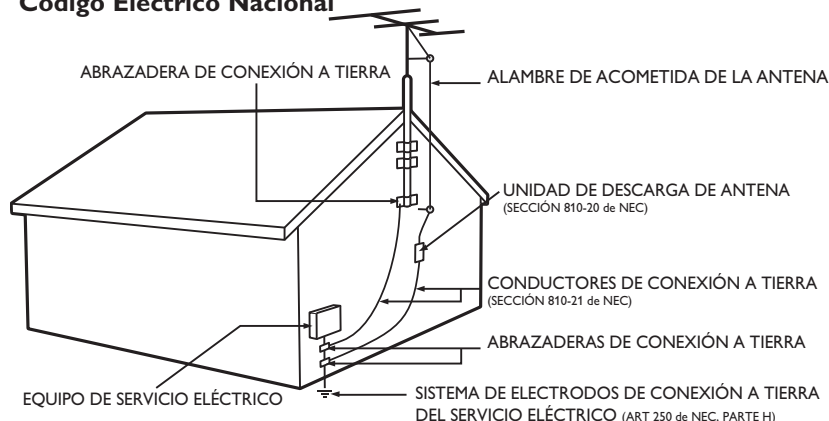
Código Eléctrico Nacional

ABRAZADERA DE CONEXIÓN A TIERRA

ALAMBRE DE ACOMETIDA DE LA ANTENA

UNIDAD DE DESCARGA DE ANTENA (SECCIÓN 810-20 de NEC)

CONDUCTORES DE CONEXIÓN A TIERRA (SECCIÓN 810-21 de NEC)

ABRAZADERAS DE CONEXIÓN A TIERRA

EQUIPO DE SERVICIO ELÉCTRICO

SISTEMA DE ELECTRODOS DE CONEXIÓN A TIERRA DEL SERVICIO ELÉCTRICO (ART 250 de NEC. PARTE H)